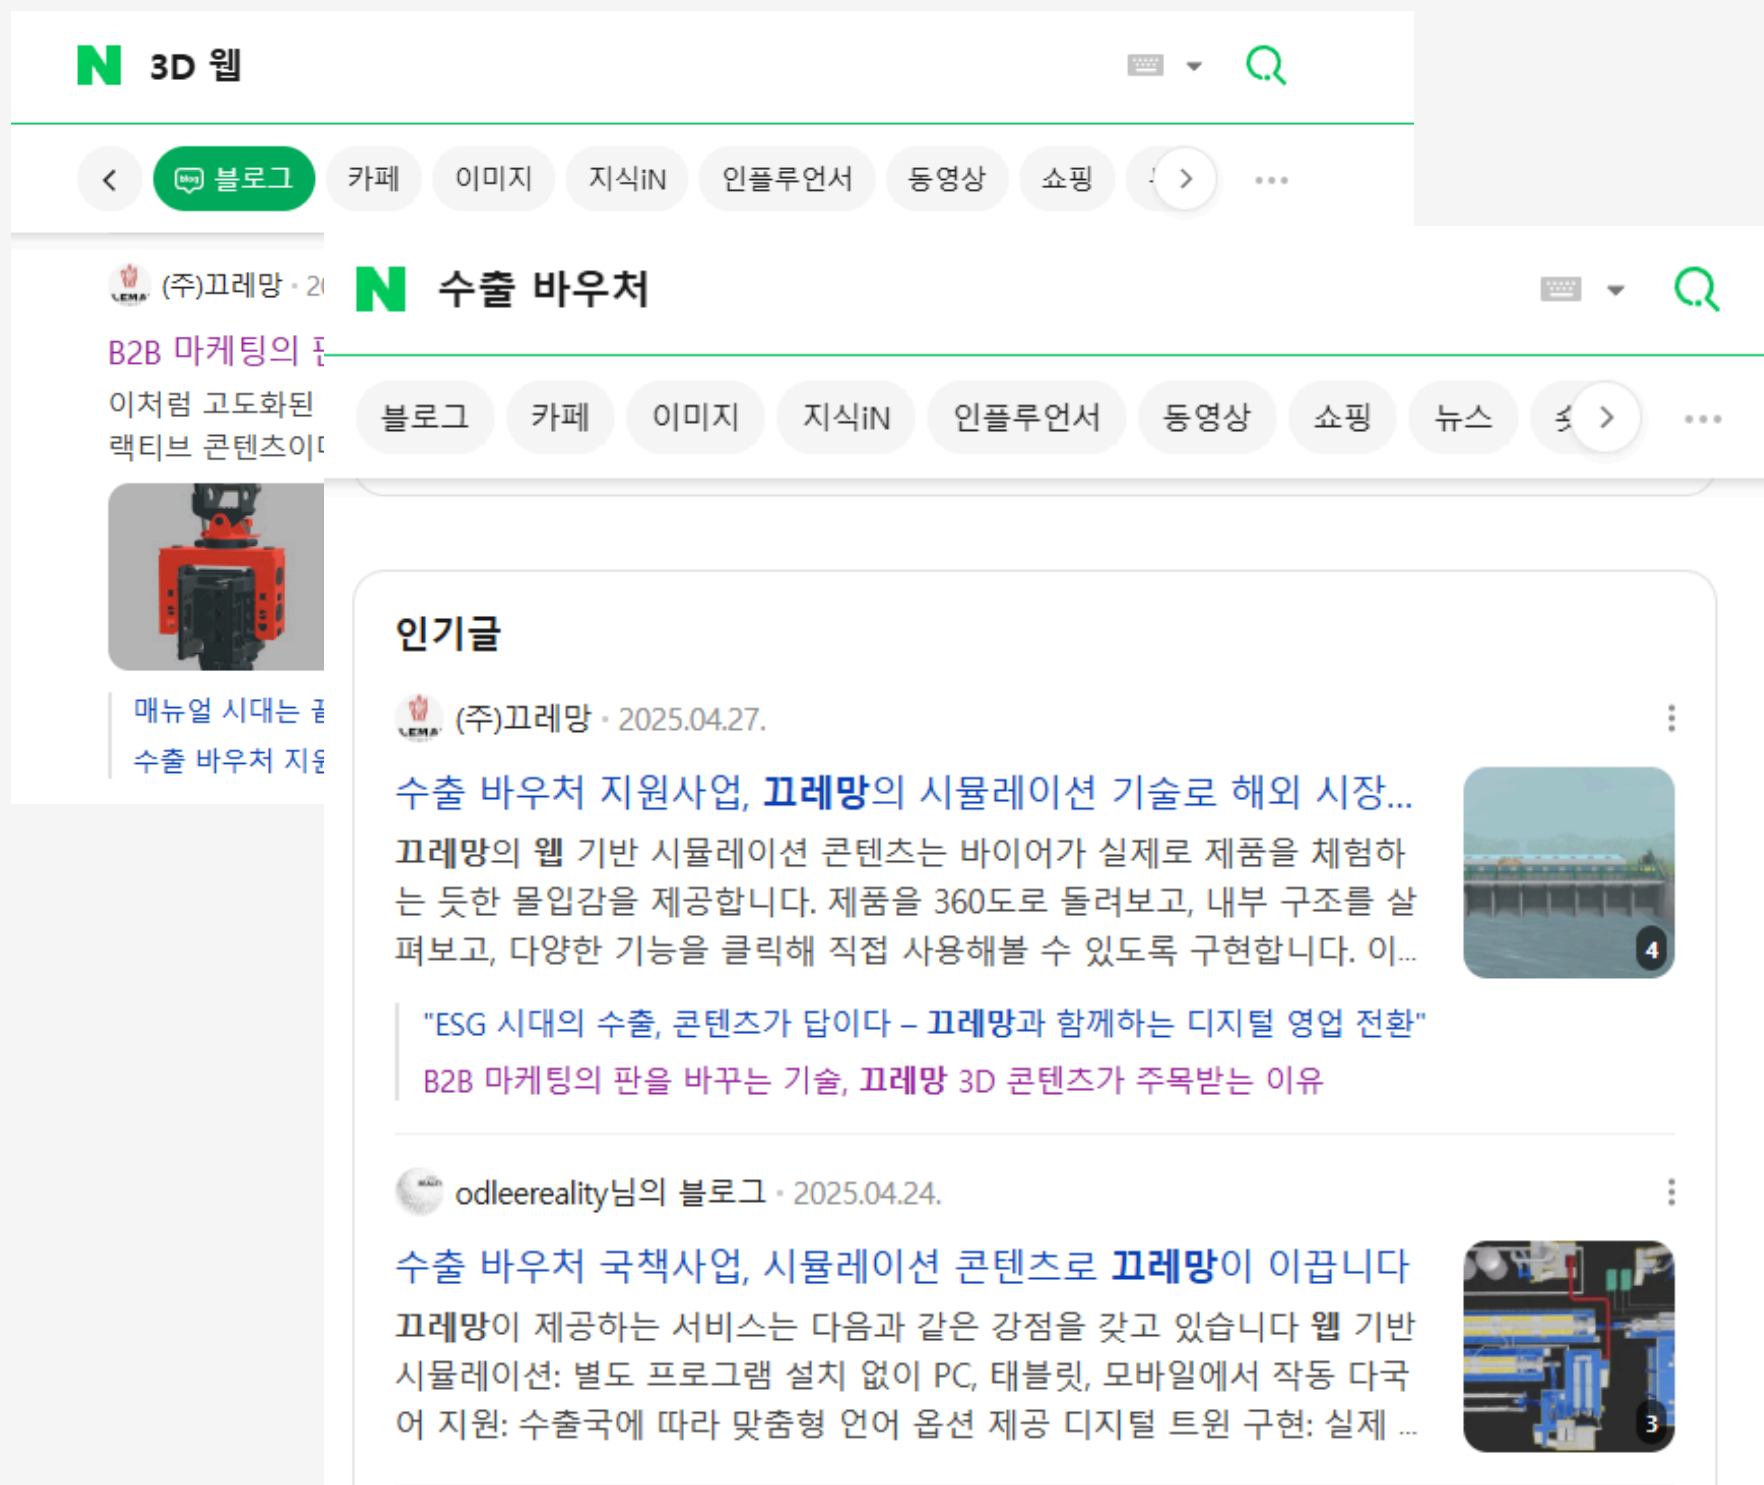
N 3D 웹

블로그 카페 이미지 지식iN 인플루언서 동영상 쇼핑

(주)끄레망 · 2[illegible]

B2B 마케팅의 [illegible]

이처럼 고도화된 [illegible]
랙티브 콘텐츠이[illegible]

매뉴얼 시대는 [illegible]
수출 바우처 지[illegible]

N 수출 바우처

블로그 카페 이미지 지식iN 인플루언서 동영상 쇼핑 뉴스

인기글

LEMA (주)끄레망 · 2025.04.27.

수출 바우처 지원사업, 끄레망의 시뮬레이션 기술로 해외 시장...

끄레망의 웹 기반 시뮬레이션 콘텐츠는 바이어가 실제로 제품을 체험하는 듯한 몰입감을 제공합니다. 제품을 360도로 돌려보고, 내부 구조를 살펴보고, 다양한 기능을 클릭해 직접 사용해볼 수 있도록 구현합니다. 이...

4

"ESG 시대의 수출, 콘텐츠가 답이다 – 끄레망과 함께하는 디지털 영업 전환"

B2B 마케팅의 판을 바꾸는 기술, 끄레망 3D 콘텐츠가 주목받는 이유

odleereality님의 블로그 · 2025.04.24.

수출 바우처 국책사업, 시뮬레이션 콘텐츠로 끄레망이 이끕니다

끄레망이 제공하는 서비스는 다음과 같은 강점을 갖고 있습니다 웹 기반 시뮬레이션: 별도 프로그램 설치 없이 PC, 태블릿, 모바일에서 작동 다국어 지원: 수출국에 따라 맞춤형 언어 옵션 제공 디지털 트윈 구현: 실제 ...

3